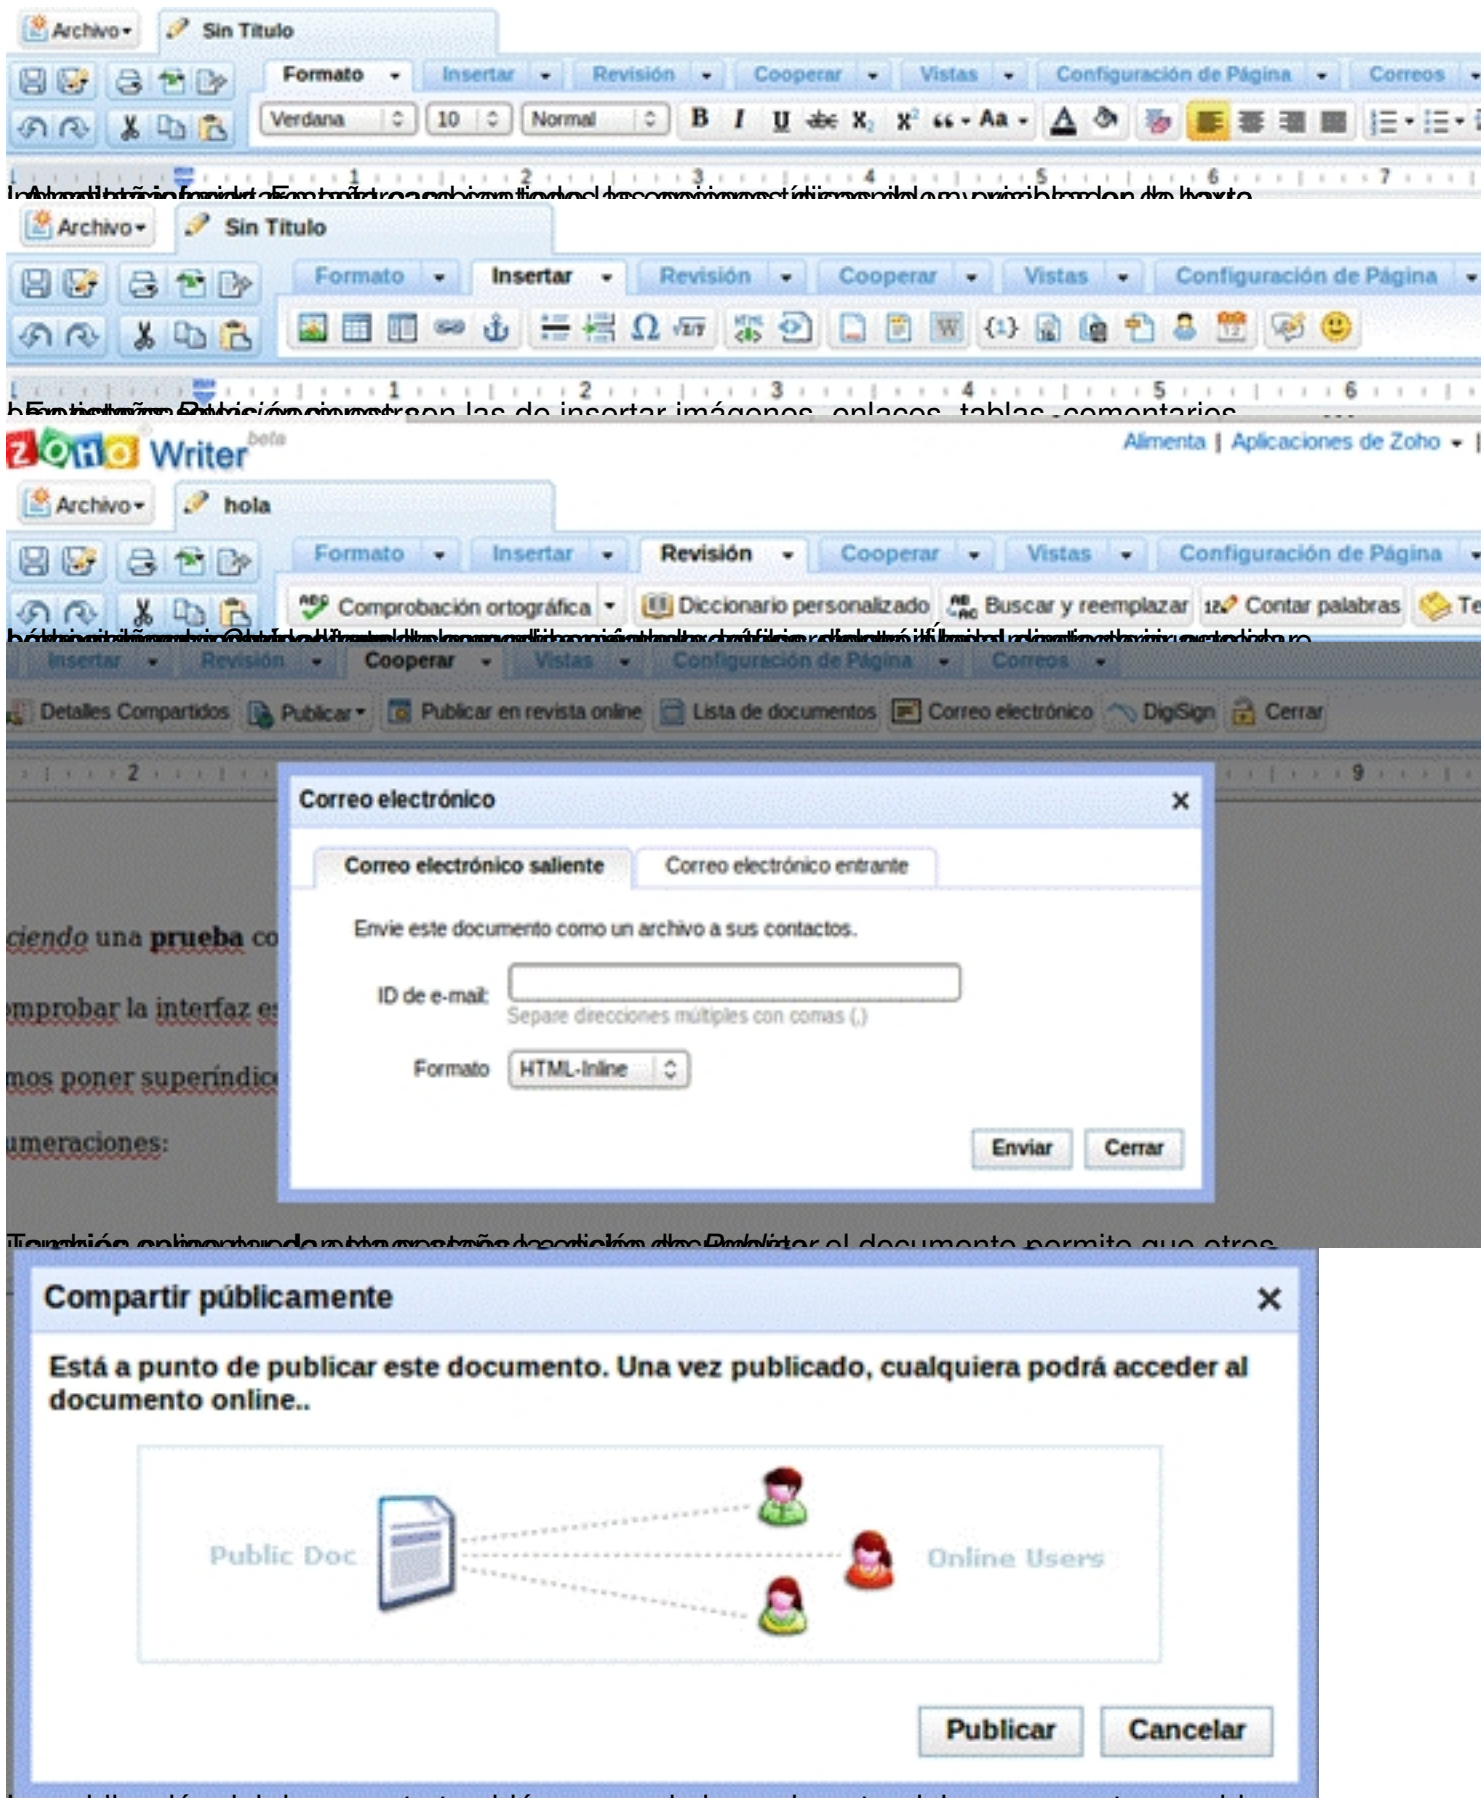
Archivo Sin Titulo

Formato Insertar Revisión Cooperar Vistas Configuración de Página Correos

Verdana 10 Normal B I U X₂ X² Aa

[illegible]

Archivo Sin Titulo

Formato Insertar Revisión Cooperar Vistas Configuración de Página

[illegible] las de insertar imágenes, enlaces, tablas, comentarios

ZOHO Writer beta

Alimenta | Aplicaciones de Zoho

Archivo hola

Formato Insertar Revisión Cooperar Vistas Configuración de Página

Comprobación ortográfica Diccionario personalizado Buscar y reemplazar Contar palabras Te

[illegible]

Insertar Revisión Cooperar Vistas Configuración de Página Correos

Detalles Compartidos Publicar Publicar en revista online Lista de documentos Correo electrónico DigiSign Cerrar

Correo electrónico

Correo electrónico saliente Correo electrónico entrante

Envie este documento como un archivo a sus contactos.

ID de e-mail:

Separe direcciones múltiples con comas (,)

Formato HTML-Inline

Enviar Cerrar

ciendo una prueba co

mprobar la interfaz e

mos poner superíndic

umeraciones:

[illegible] el documento permite que otros

Compartir públicamente

Está a punto de publicar este documento. Una vez publicado, cualquiera podrá acceder al documento online..

Public Doc

Online Users

Publicar Cancelar

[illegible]